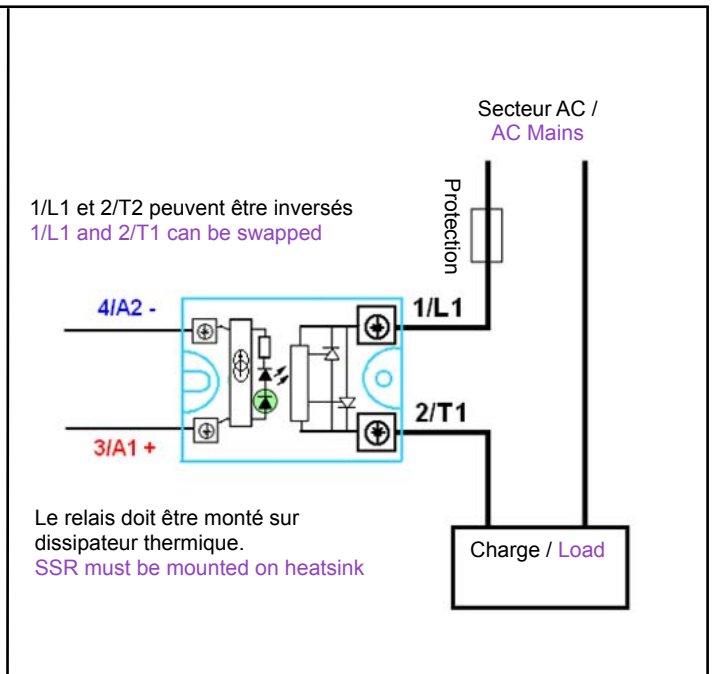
Secteur AC /
AC Mains

1/L1 et 2/T2 peuvent être inversés
1/L1 and 2/T1 can be swapped

Protection

4/A2 -

1/L1

2/T1

3/A1 +

Le relais doit être monté sur dissipateur thermique.
SSR must be mounted on heatsink

Charge / Load